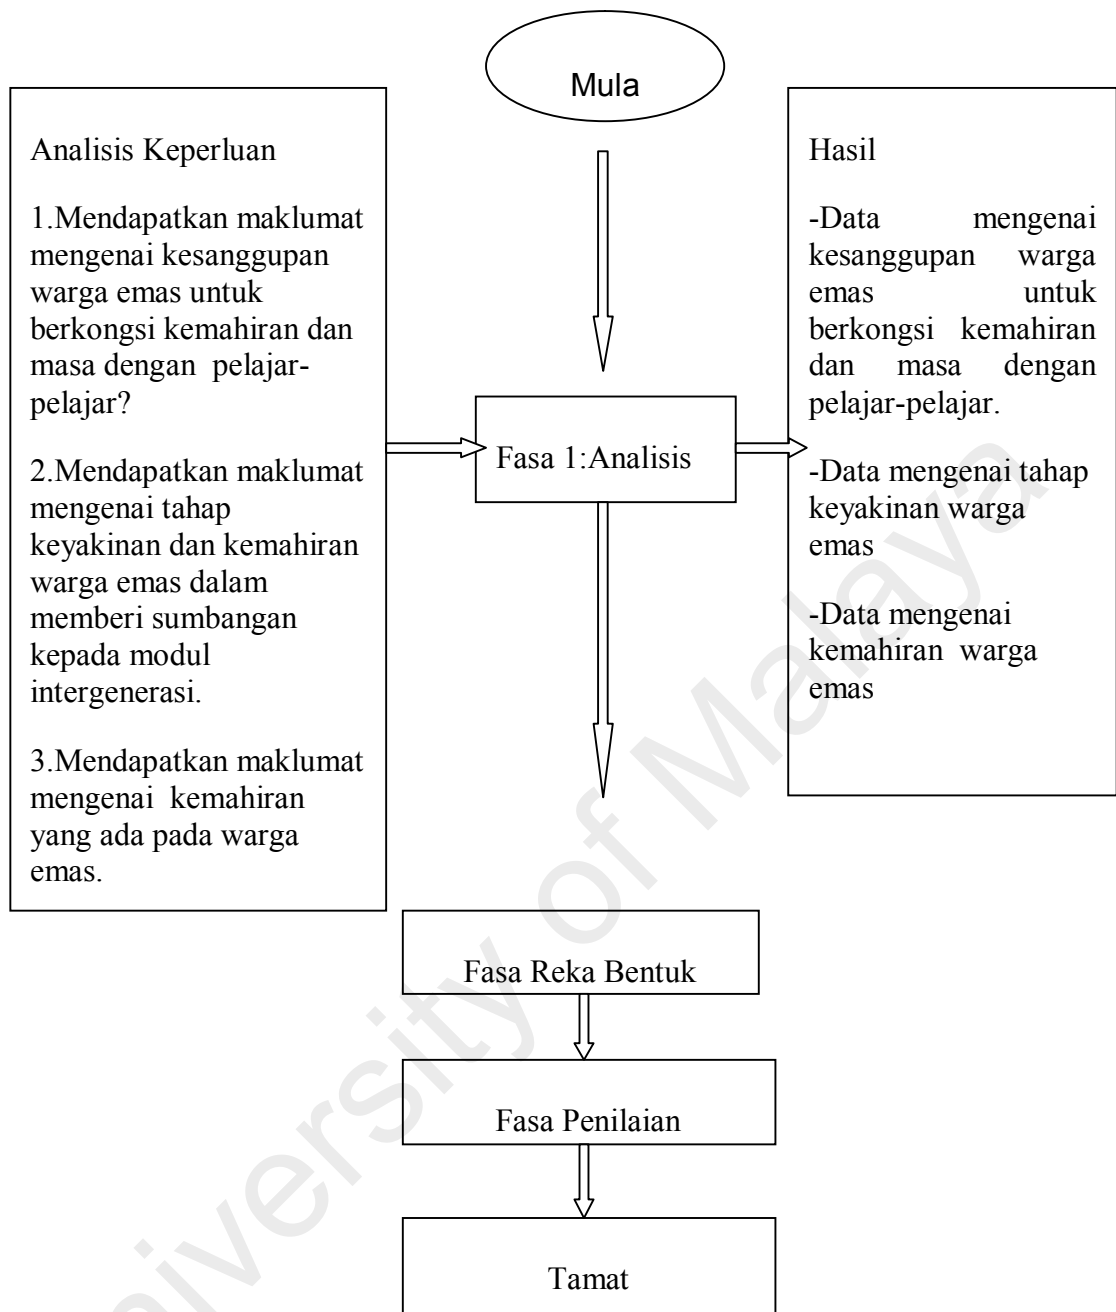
Mula

Analisis Keperluan

1.Mendapatkan maklumat mengenai kesanggupan warga emas untuk berkongsi kemahiran dan masa dengan pelajar-pelajar?

2.Mendapatkan maklumat mengenai tahap keyakinan dan kemahiran warga emas dalam memberi sumbangan kepada modul intergenerasi.

3.Mendapatkan maklumat mengenai kemahiran yang ada pada warga emas.

Fasa 1:Analisis

Hasil

-Data mengenai kesanggupan warga emas untuk berkongsi kemahiran dan masa dengan pelajar-pelajar.

-Data mengenai tahap keyakinan warga emas

-Data mengenai kemahiran warga emas

Fasa Reka Bentuk

Fasa Penilaian

Tamat

University of Malaya